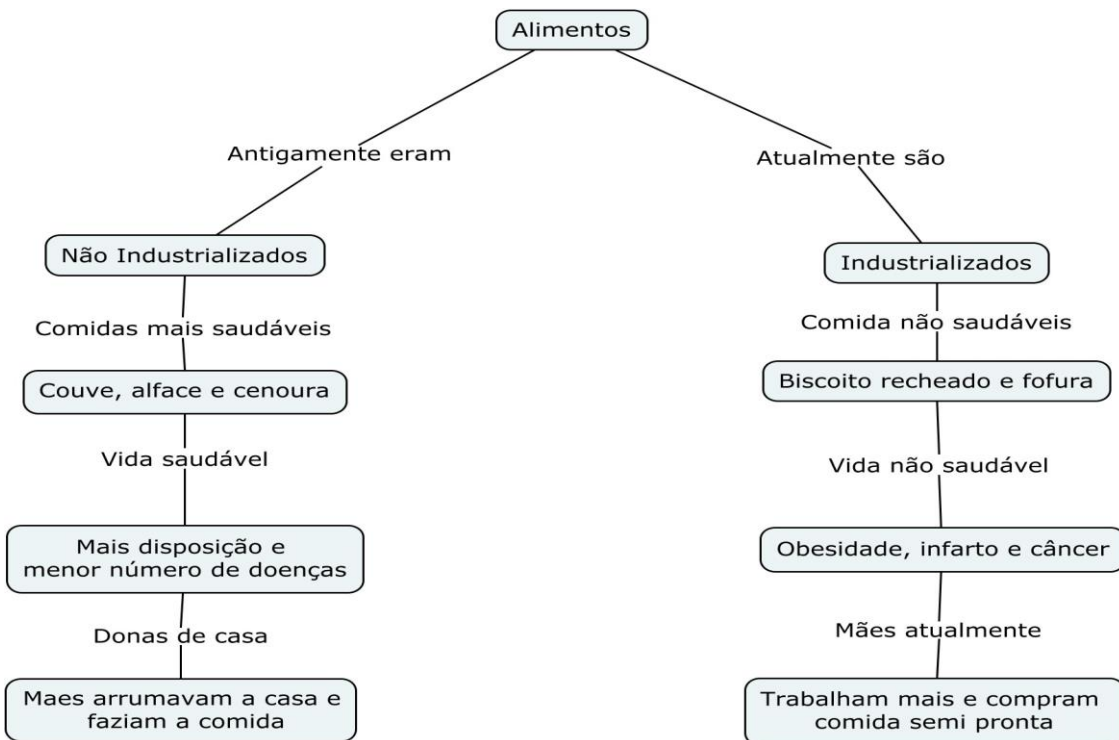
Alimentos

Antigamente eram

Não Industrializados

Comidas mais saudáveis

Couve, alface e cenoura

Vida saudável

Mais disposição e menor número de doenças

Donas de casa

Maes arrumavam a casa e faziam a comida

Atualmente são

Industrializados

Comida não saudáveis

Biscoito recheado e fofura

Vida não saudável

Obesidade, infarto e câncer

Mães atualmente

Trabalham mais e compram comida semi pronta